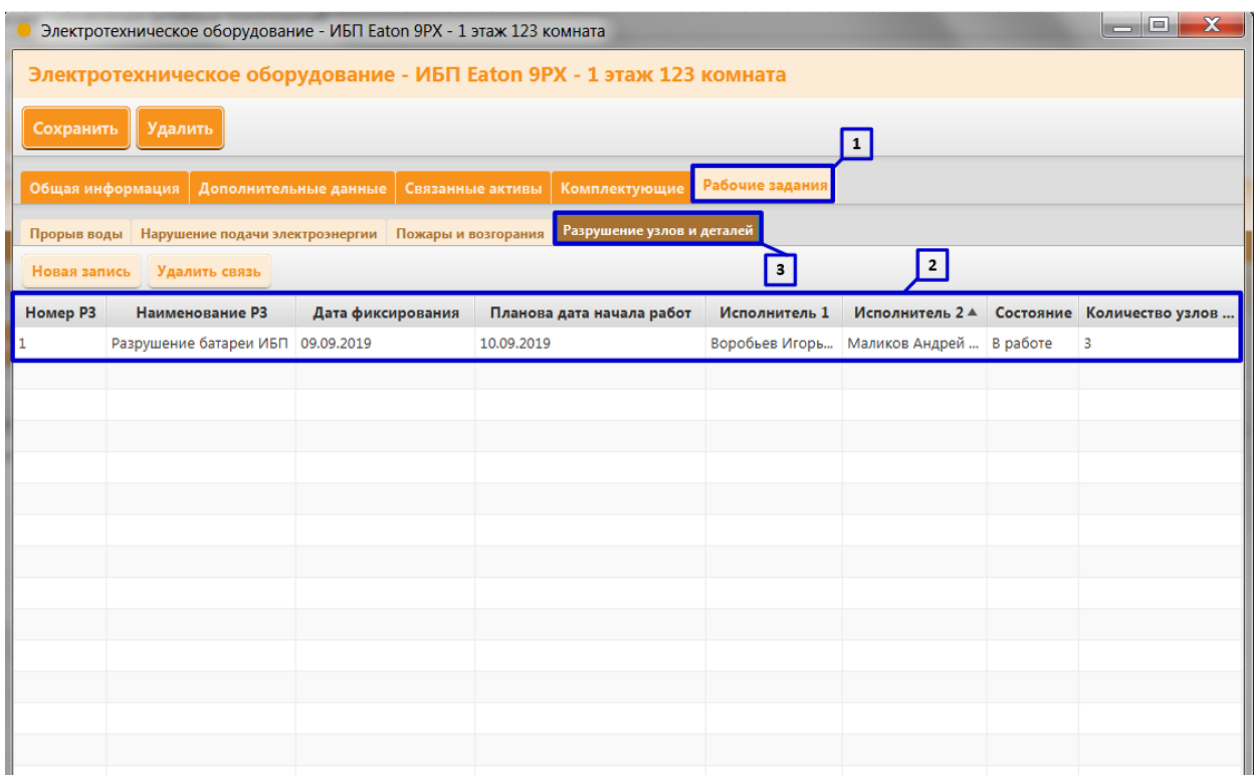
Электротехническое оборудование - ИБП Eaton 9PX - 1 этаж 123 комната

Электротехническое оборудование - ИБП Eaton 9PX - 1 этаж 123 комната

Сохранить Удалить

1

Общая информация | Дополнительные данные | Связанные активы | Комплектующие | Рабочие задания

Прорыв воды | Нарушение подачи электроэнергии | Пожары и возгорания | Разрушение узлов и деталей

Новая запись Удалить связь

3

2

| Номер РЗ | Наименование РЗ | Дата фиксирования | Планова дата начала работ | Исполнитель 1 | Исполнитель 2 ▲ | Состояние | Количество узлов ... |
|---|---|---|---|---|---|---|---|
| 1 | Разрушение батареи ИБП | 09.09.2019 | 10.09.2019 | Воробьев Игорь... | Маликов Андрей ... | В работе | 3 |